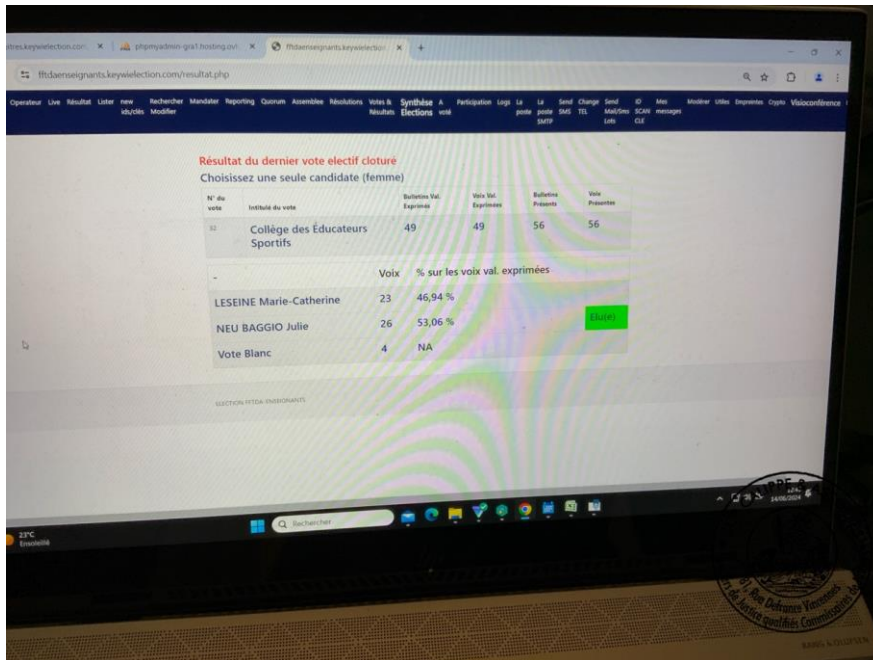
atres.keywielection.com | phpmyadmin-gra1.hosting.ovh | fftdaenseignants.keywielection

fftdaenseignants.keywielection.com/resultat.php

Operateur Live Résultat Lister new ids/clés Rechercher Modifier Mandater Reporting Quorum Assemblee Résolutions Votes & Résultats Synthèse Elections A voté Participation Logs La poste La poste SMTP Send SMS Change TEL Send Mail/Sms Lots ID SCAN CLE Mes messages Modérer Utiles Empreintes Crypto Visioconférence

Résultat du dernier vote electif cloturé
Choisissez une seule candidate (femme)

| N° du vote | Intitulé du vote | Bulletins Val. Exprimes | Voix Val. Exprimées | Bulletins Présents | Voix Présentes |
|---|---|---|---|---|---|
| 32 | Collège des Éducateurs Sportifs | 49 | 49 | 56 | 56 |

| - | Voix | % sur les voix val. exprimées | |
|---|---|---|---|
| LESEINE Marie-Catherine | 23 | 46,94 % | |
| NEU BAGGIO Julie | 26 | 53,06 % | Elu(e) |
| Vote Blanc | 4 | NA | |

ELECTION FFTDA ENSEIGNANTS

23°C
Ensoleillé

Rechercher

24/06/2024

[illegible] Rue Defrance Vincennes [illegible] de Justice qualifiés Commissaires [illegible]